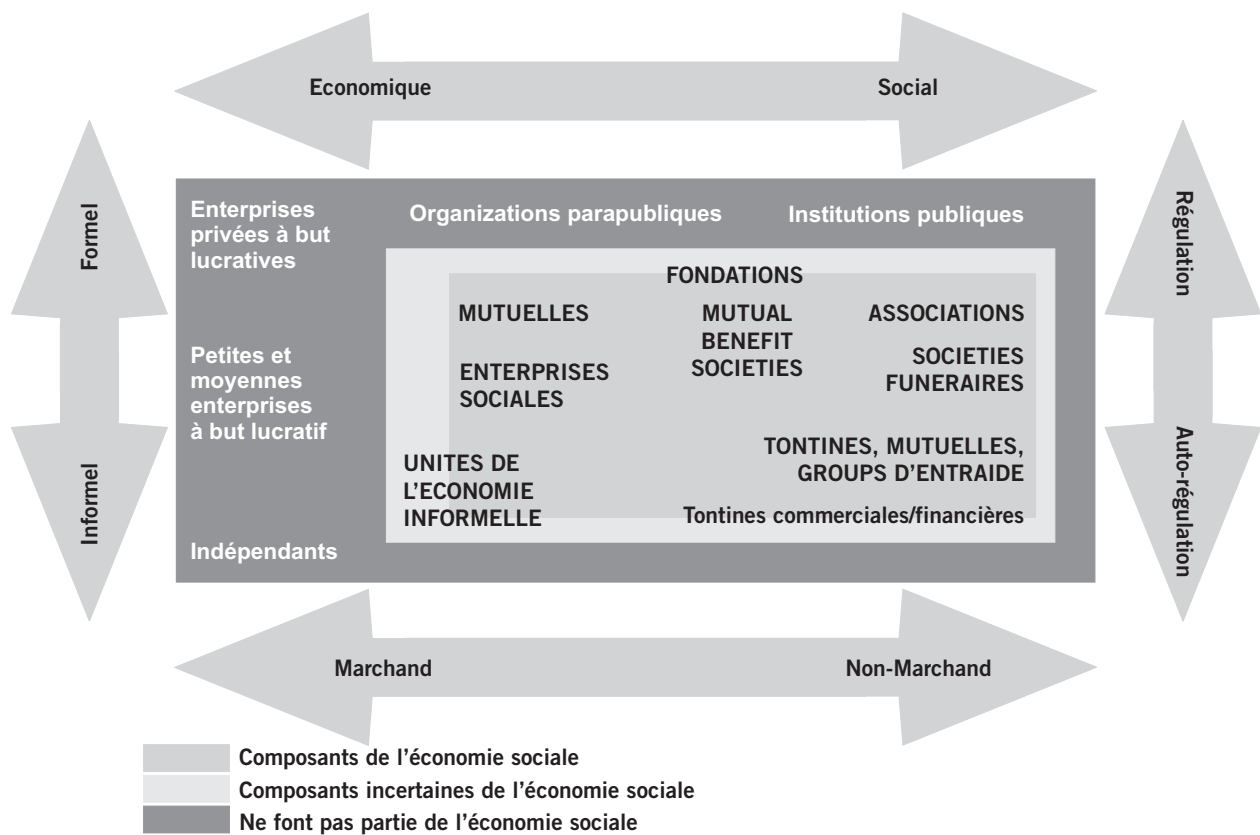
Economique

Social

Formel

Informel

Régulation

Auto-régulation

Enterprises privées à but lucratives

Organizations parapubliques

Institutions publiques

FONDATIONS

MUTUELLES

MUTUAL BENEFIT SOCIETIES

ASSOCIATIONS

Petites et moyennes enterprises à but lucratif

ENTERPRISES SOCIALES

SOCIETIES FUNERAIRES

TONTINES, MUTUELLES, GROUPS D'ENTRAIDE

UNITES DE L'ECONOMIE INFORMELLE

Tontines commerciales/financières

Indépendants

Marchand

Non-Marchand

Composants de l'économie sociale

Composants incertaines de l'économie sociale

Ne font pas partie de l'économie sociale